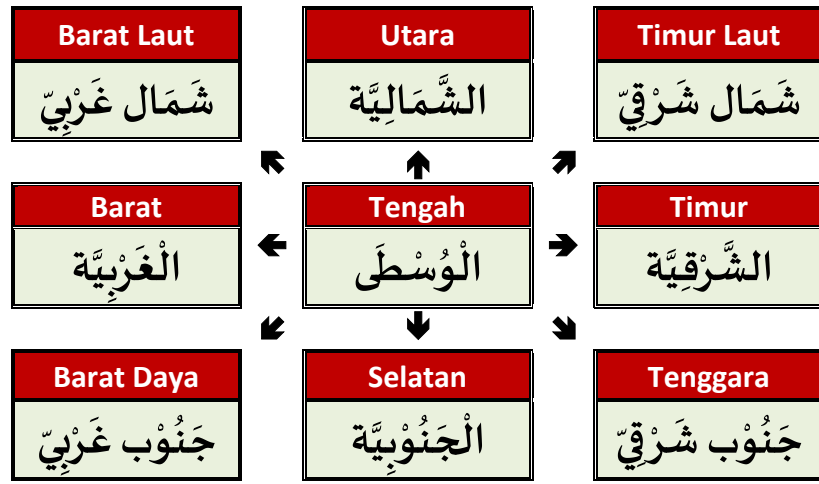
Barat Laut
شَمَال غَرْبِيّ

Utara
الشَّمَالِيَّة

Timur Laut
شَمَال شَرْقِيّ

Barat
الْغَرْبِيَّة

Tengah
الْوُسْطَى

Timur
الشَّرْقِيَّة

Barat Daya
جَنُوْب غَرْبِيّ

Selatan
الْجَنُوْبِيَّة

Tenggara
جَنُوْب شَرْقِيّ